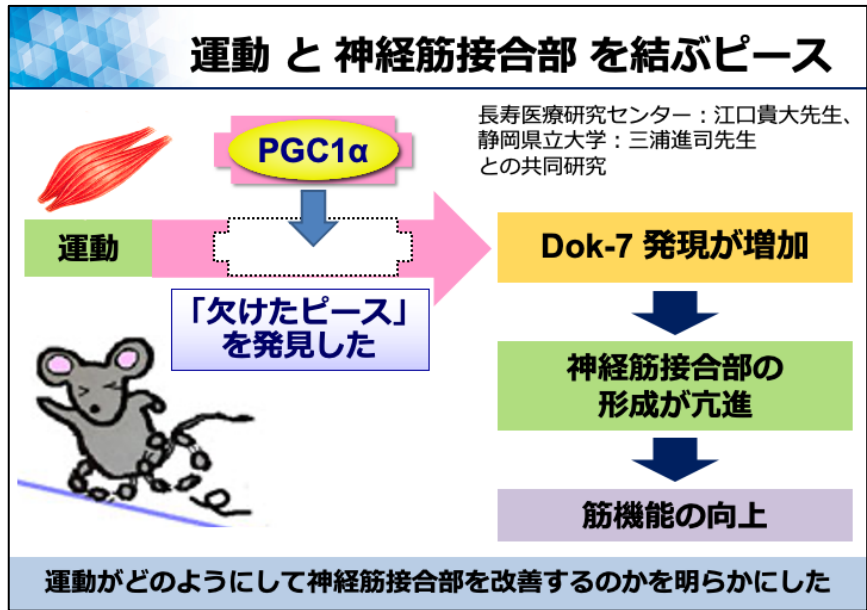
運動 と 神経筋接合部 を結ぶピース

長寿医療研究センター：江口貴大先生、
静岡県立大学：三浦進司先生
との共同研究

PGC1α

運動

Dok-7 発現が増加

「欠けたピース」
を発見した

神経筋接合部の
形成が亢進

筋機能の向上

運動がどのようにして神経筋接合部を改善するのかを明らかにした